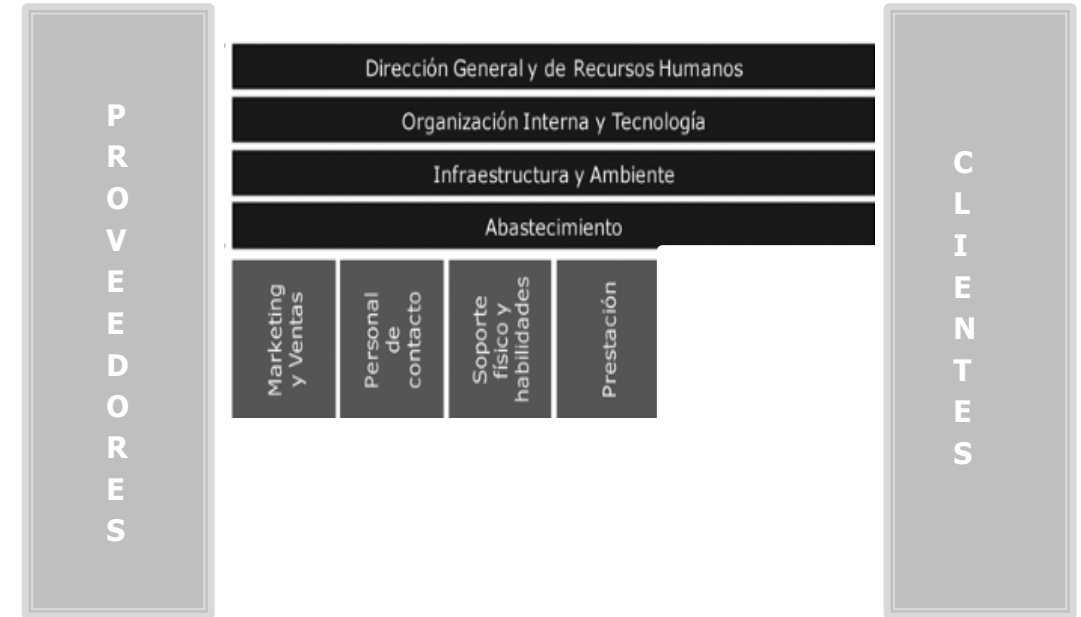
PROVEEDORES

Dirección General y de Recursos Humanos

Organización Interna y Tecnología

Infraestructura y Ambiente

Abastecimiento

Marketing y Ventas

Personal de contacto

Soporte físico y habilidades

Prestación

CLIENTES